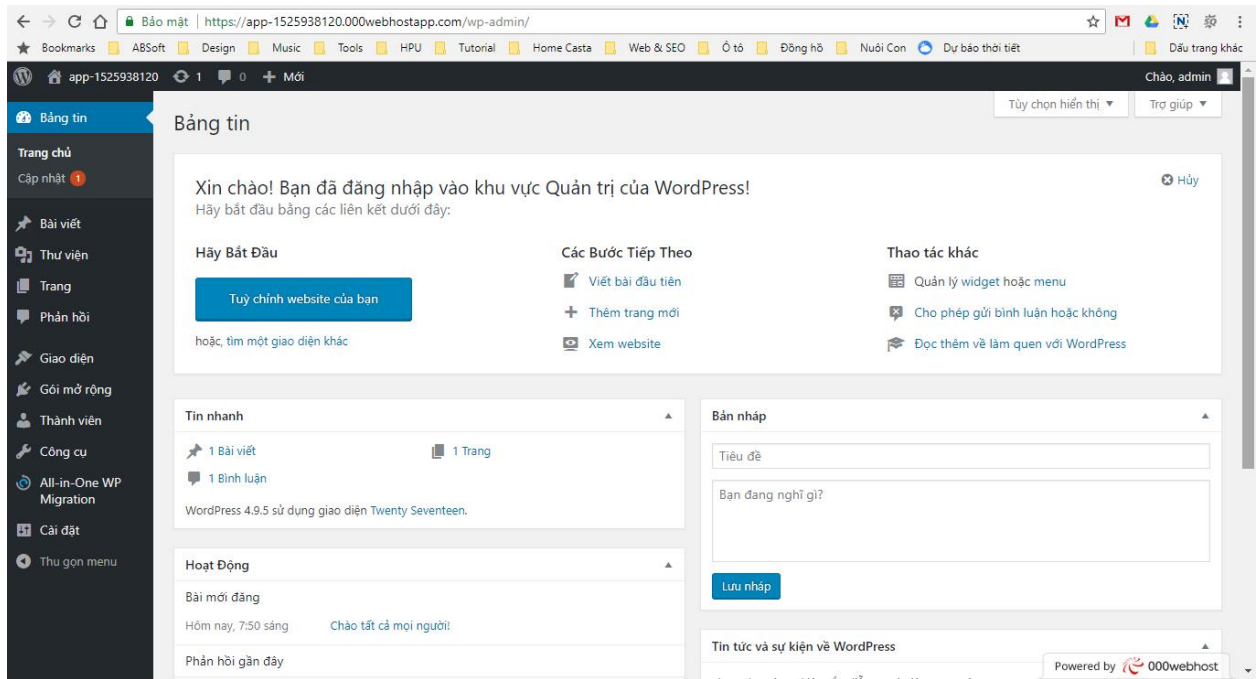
Bảo mật | https://app-1525938120.000webhostapp.com/wp-admin/

Bookmarks ABSoft Design Music Tools HPU Tutorial Home Casta Web & SEO Ô tô Đồng hồ Nuôi Con Dự báo thời tiết Dấu trang khác

app-1525938120 1 0 + Mới Chào, admin

Bảng tin
Trang chủ
Cập nhật 1
Bài viết
Thư viện
Trang
Phản hồi
Giao diện
Gói mở rộng
Thành viên
Công cụ
All-in-One WP Migration
Cài đặt
Thu gọn menu

Tùy chọn hiển thị ▼ Trợ giúp ▼

Bảng tin

Xin chào! Bạn đã đăng nhập vào khu vực Quản trị của WordPress!
Hãy bắt đầu bằng các liên kết dưới đây:

Hủy

Hãy Bắt Đầu
Tuỳ chỉnh website của bạn
hoặc, tìm một giao diện khác

Các Bước Tiếp Theo
Viết bài đầu tiên
Thêm trang mới
Xem website

Thao tác khác
Quản lý widget hoặc menu
Cho phép gửi bình luận hoặc không
Đọc thêm về làm quen với WordPress

Tin nhanh
1 Bài viết
1 Trang
1 Bình luận
WordPress 4.9.5 sử dụng giao diện Twenty Seventeen.

Bản nháp
Tiêu đề
Bạn đang nghĩ gì?
Lưu nháp

Hoạt Động
Bài mới đăng
Hôm nay, 7:50 sáng Chào tất cả mọi người!
Phản hồi gần đây

Tin tức và sự kiện về WordPress

Powered by 000webhost